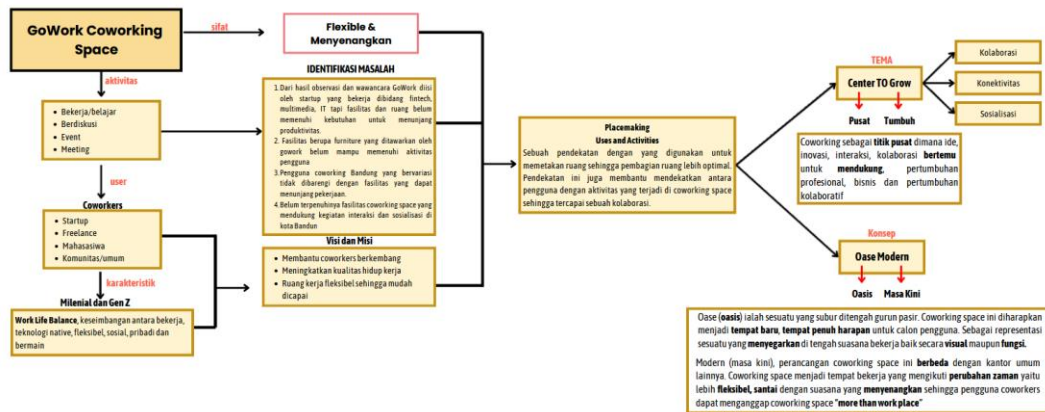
GoWork Coworking Space

sifat

Flexible & Menyenangkan

aktivitas

- Bekerja/belajar
- Berdiskusi
- Event
- Meeting

user

Coworkers

- Startup
- Freelance
- Mahasasiwa
- Komunitas/umum

karakteristik

Milenial dan Gen Z

Work Life Balance, keseimbangan antara bekerja, teknologi native, fleksibel, sosial, pribadi dan bermain

IDENTIFIKASI MASALAH

1. Dari hasil observasi dan wawancara GoWork diisi oleh startup yang bekerja dibidang fintech, multimedia, IT tapi fasilitas dan ruang belum memenuhi kebutuhan untuk menunjang produktivitas.
2. Fasilitas berupa furniture yang ditawarkan oleh gowork belum mampu memenuhi aktivitas pengguna
3. Pengguna coworking Bandung yang bervariasi tidak dibarengi dengan fasilitas yang dapat menunjang pekerjaan.
4. Belum terpenuhinya fasilitas coworking space yang mendukung kegiatan interaksi dan sosialisasi di kota Bandun

Visi dan Misi

- Membantu coworkers berkembang
- Meningkatkan kualitas hidup kerja
- Ruang kerja fleksibel sehingga mudah dicapai

Placemaking
Uses and Activities
Sebuah pendekatan dengan yang digunakan untuk memetakan ruang sehingga pembagian ruang lebih optimal. Pendekatan ini juga membantu mendekatkan antara pengguna dengan aktivitas yang terjadi di coworking space sehingga tercapai sebuah kolaborasi.

TEMA

Center TO Grow

Pusat Tumbuh

Kolaborasi

Konektivitas

Sosialisasi

Coworking sebagai titik pusat dimana ide, inovasi, interaksi, kolaborasi bertemu untuk mendukung, pertumbuhan profesional, bisnis dan pertumbuhan kolaboratif

Konsep

Oase Modern

Oasis Masa Kini

Oase (oasis) ialah sesuatu yang subur ditengah gurun pasir. Coworking space ini diharapkan menjadi tempat baru, tempat penuh harapan untuk calon pengguna. Sebagai representasi sesuatu yang menyegarkan di tengah suasana bekerja baik secara visual maupun fungsi.

Modern (masa kini), perancangan coworking space ini berbeda dengan kantor umum lainnya. Coworking space menjadi tempat bekerja yang mengikuti perubahan zaman yaitu lebih fleksibel, santai dengan suasana yang menyenangkan sehingga pengguna coworkers dapat menganggap coworking space "more than work place"